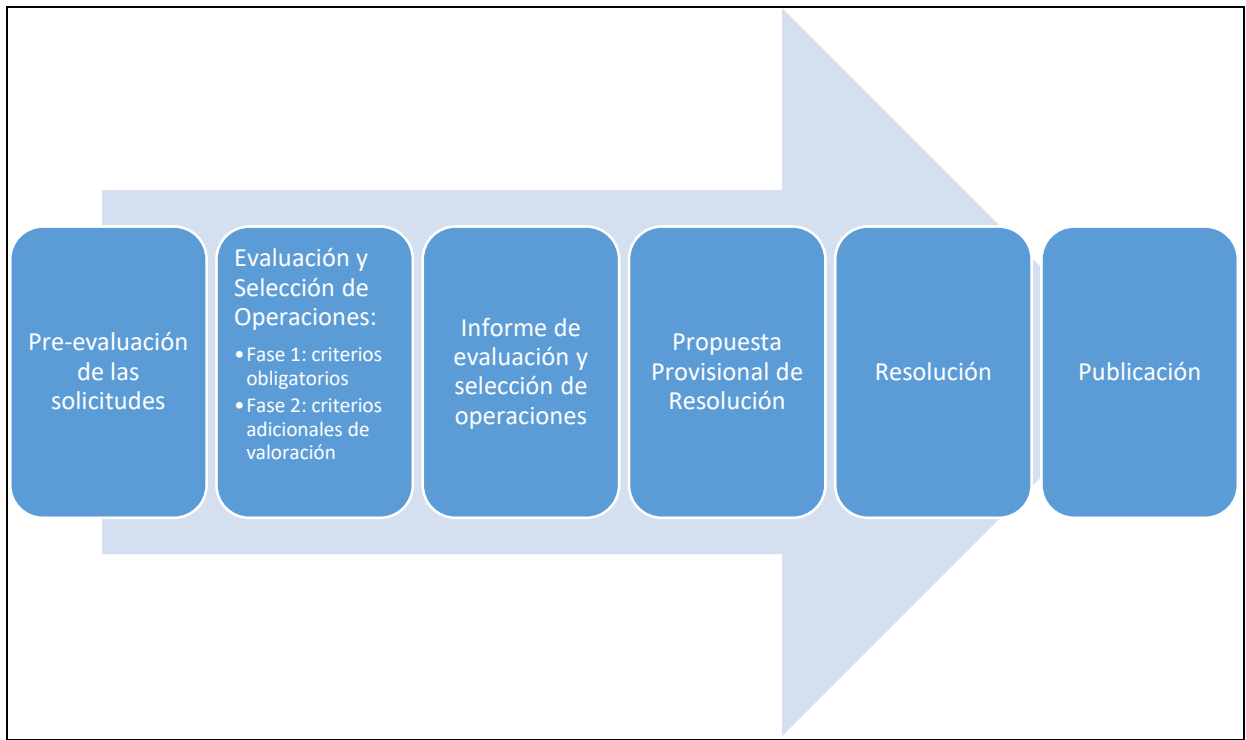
Pre-evaluación de las solicitudes

Evaluación y Selección de Operaciones:
• Fase 1: criterios obligatorios
• Fase 2: criterios adicionales de valoración

Informe de evaluación y selección de operaciones

Propuesta Provisional de Resolución

Resolución

Publicación